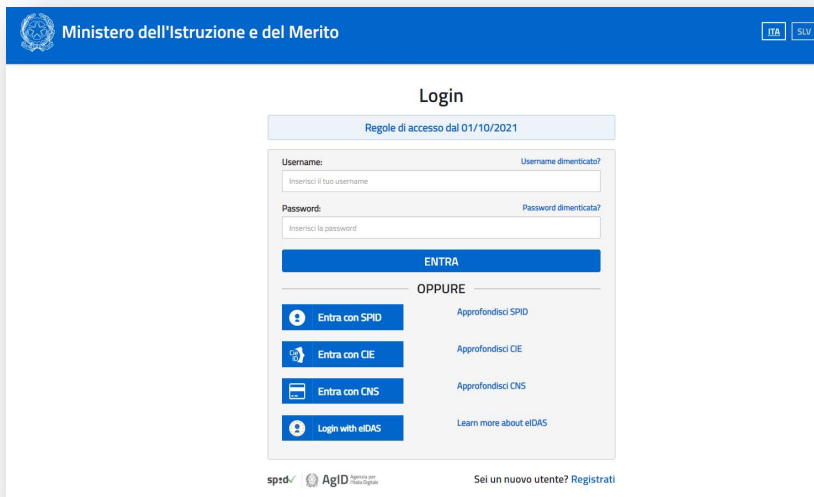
Ministero dell'Istruzione e del Merito

ITA SLV

Login

Regole di accesso dal 01/10/2021

Username:
Username dimenticato?
Inserisci il tuo username

Password:
Password dimenticata?
Inserisci la password

ENTRA

OPPURE

Entra con SPID
Approfondisci SPID

Entra con CIE
Approfondisci CIE

Entra con CNS
Approfondisci CNS

Login with eIDAS
Learn more about eIDAS

spid AgID Agenzia per l'Italia Digitale

Sei un nuovo utente? Registrati